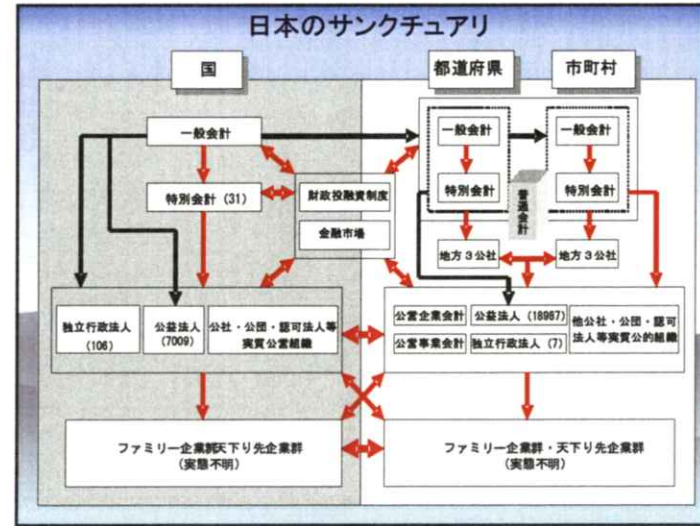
日本のサンクチュアリ

国

都道府県

市町村

一般会計

特別会計（31）

財政投融資制度

金融市場

一般会計

特別会計

普通会計

一般会計

特別会計

地方３公社

地方３公社

独立行政法人（106）

公益法人（7009）

公社・公団・認可法人等実質公営組織

公営企業会計

公益法人（18987）

公営事業会計

独立行政法人（7）

他公社・公団・認可法人等実質公的組織

ファミリー企業群天下り先企業群（実態不明）

ファミリー企業群・天下り先企業群（実態不明）